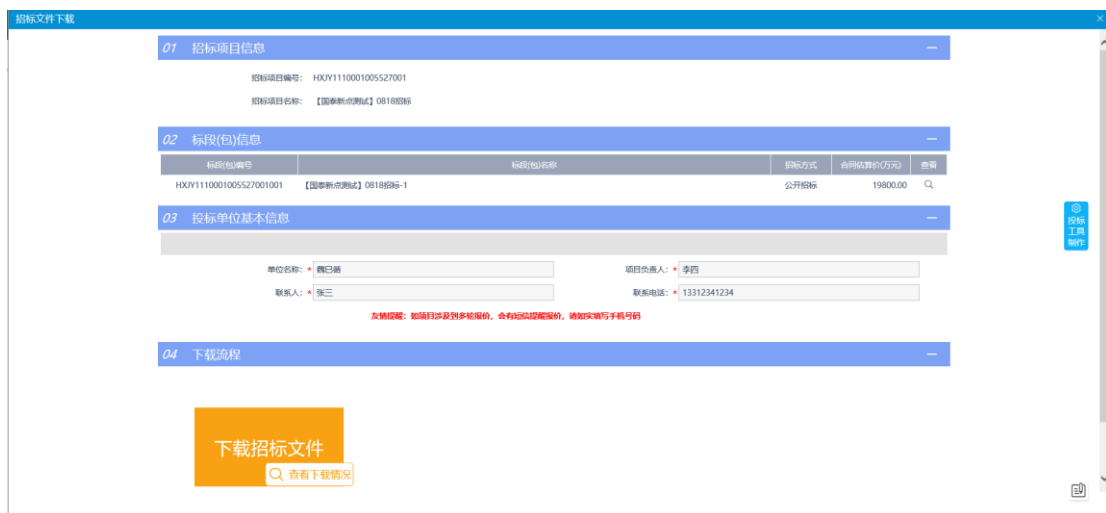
招标文件下载

01 招标项目信息 —

招标项目编号： HXJY1110001005527001

招标项目名称： 【国泰新点测试】0818招标

02 标段(包)信息 —

| 标段(包)编号 | 标段(包)名称 | 招标方式 | 合同估算价(万元) | 查看 |
|---|---|---|---|---|
| HXJY1110001005527001001 | 【国泰新点测试】0818招标-1 | 公开招标 | 19800.00 | |

03 投标单位基本信息 —

单位名称： * 魏巳蔺

项目负责人： * 李四

联系人： * 张三

联系电话： * 13312341234

友情提醒：如项目涉及到多轮报价，会有短信提醒报价，请如实填写手机号码

04 下载流程 —

下载招标文件

查看下载情况

投标工具制作